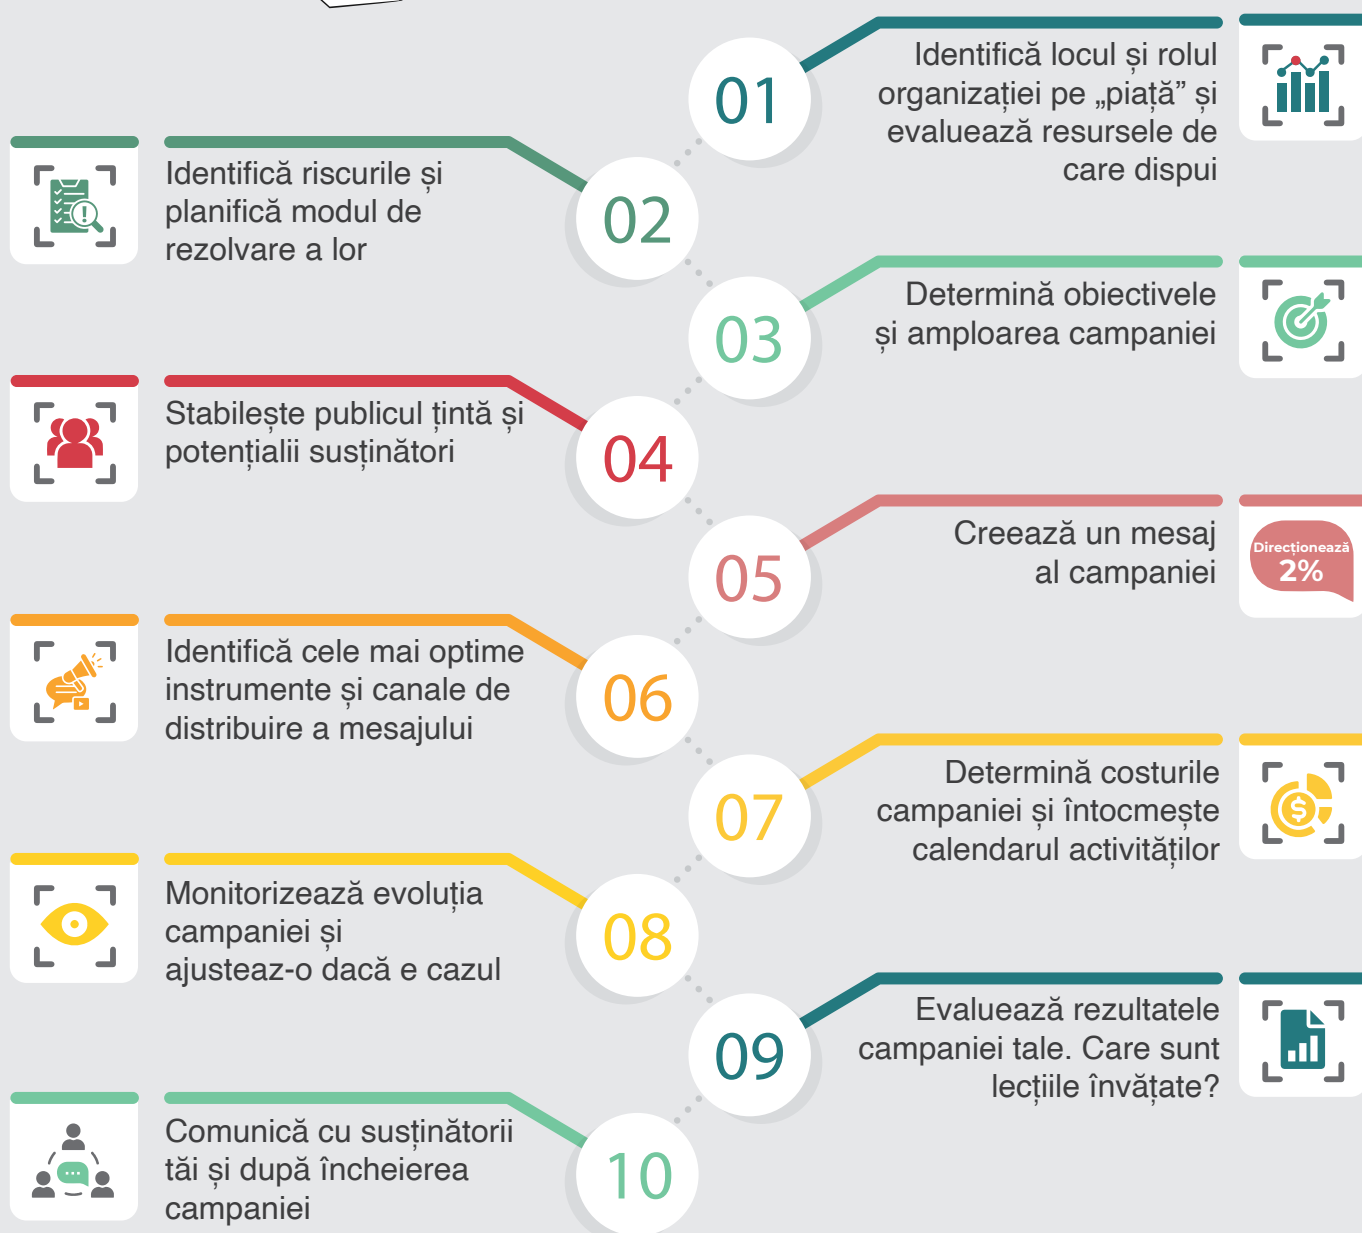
01
Identifică locul și rolul organizației pe „piață” și evaluează resursele de care dispui

02
Identifică riscurile și planifică modul de rezolvare a lor

03
Determină obiectivele și amploarea campaniei

04
Stabilește publicul țintă și potențialii susținători

05
Creează un mesaj al campaniei

Direcționează 2%

06
Identifică cele mai optime instrumente și canale de distribuire a mesajului

07
Determină costurile campaniei și întocmește calendarul activităților

08
Monitorizează evoluția campaniei și ajusteaz-o dacă e cazul

09
Evaluează rezultatele campaniei tale. Care sunt lecțiile învățate?

10
Comunică cu susținătorii tăi și după încheierea campaniei